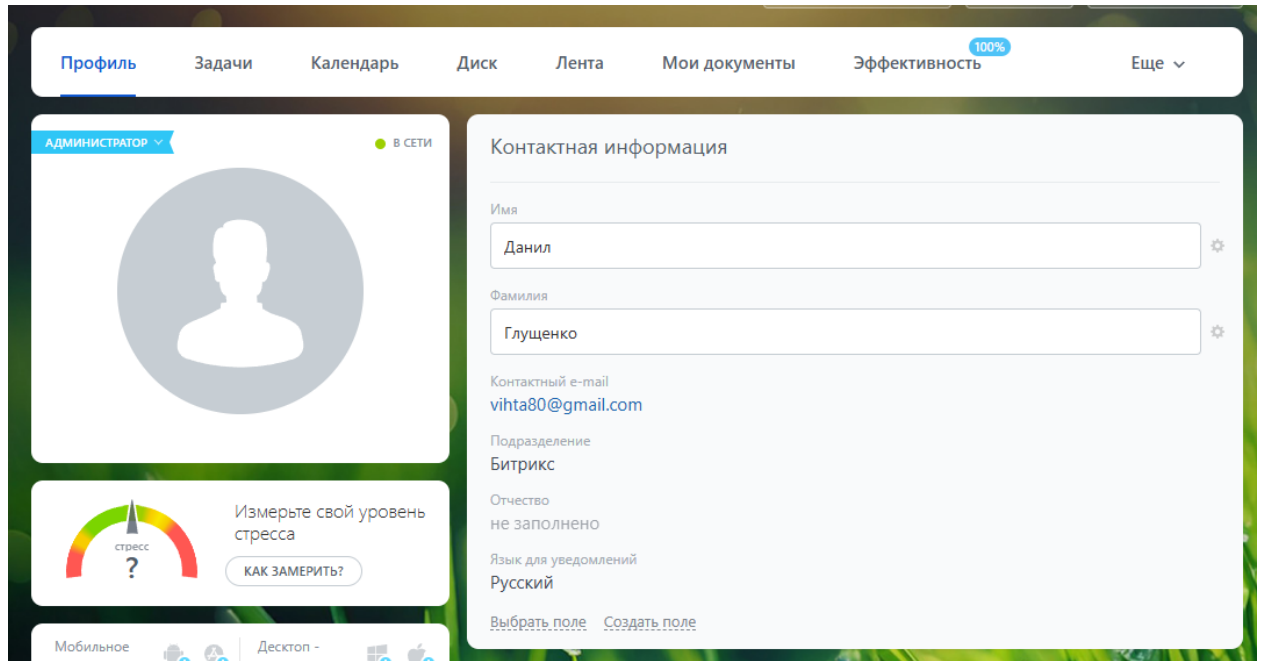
Профиль Задачи Календарь Диск Лента Мои документы Эффективность 100% Еще

АДМИНИСТРАТОР

В СЕТИ

стресс
?

Измерьте свой уровень стресса

КАК ЗАМЕРИТЬ?

Мобильное

Десктоп -

Контактная информация

Имя
Данил

Фамилия
Глущенко

Контактный e-mail
vihta80@gmail.com

Подразделение
Битрикс

Отчество
не заполнено

Язык для уведомлений
Русский

Выбрать поле Создать поле